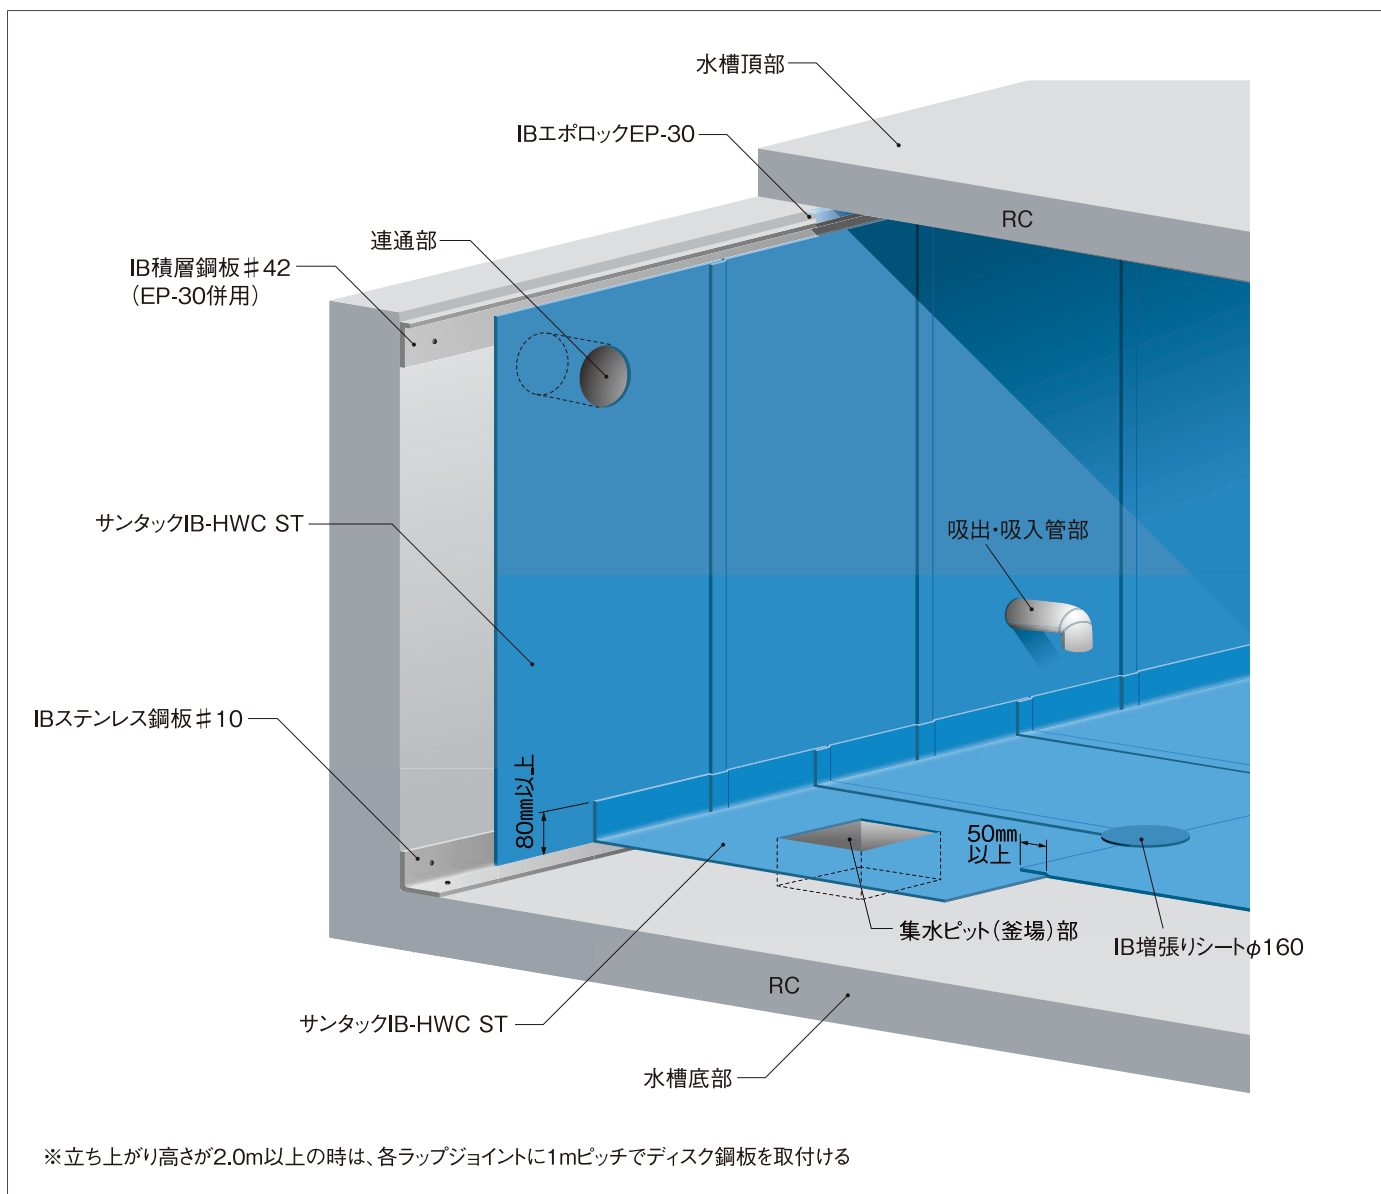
水槽頂部

IBエポロックEP-30

RC

連通部

IB積層鋼板＃42
(EP-30併用)

サンタックIB-HWC ST

吸出・吸入管部

IBステンレス鋼板＃10

80㎜以上

50㎜
以上

集水ピット(釜場)部

IB増張りシート$\phi$160

RC

サンタックIB-HWC ST

水槽底部

※立ち上がり高さが2.0m以上の時は、各ラップジョイントに1mピッチでディスク鋼板を取付ける